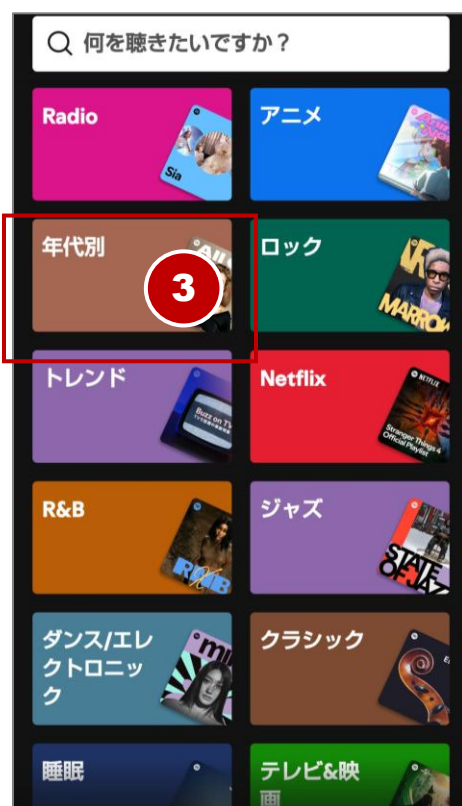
何を聴きたいですか？

Radio
Sia

アニメ

年代別
3

ロック
MAROON

トレンド
Buzz on TV

Netflix
NETFLIX
Stranger Things 4 Official Playlist

R&B
R&B

ジャズ
STATE OF JAZZ

ダンス/エレクトロニック
mint

クラシック

睡眠

テレビ&映画